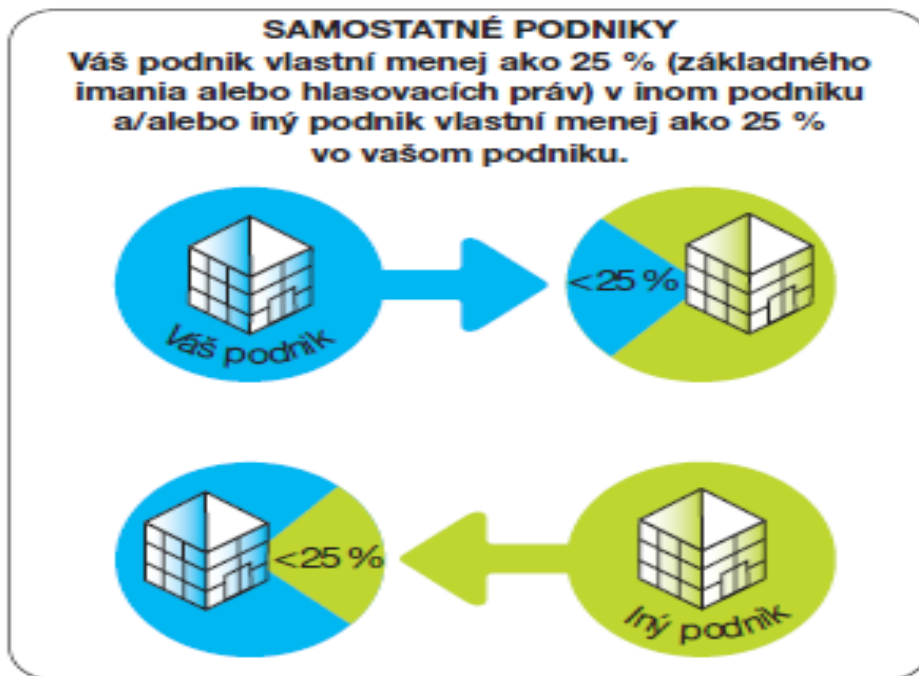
SAMOSTATNÉ PODNIKY
Váš podnik vlastní menej ako 25 % (základného imania alebo hlasovacích práv) v inom podniku a/alebo iný podnik vlastní menej ako 25 % vo vašom podniku.

Váš podnik

<25 %

<25 %

Iný podnik